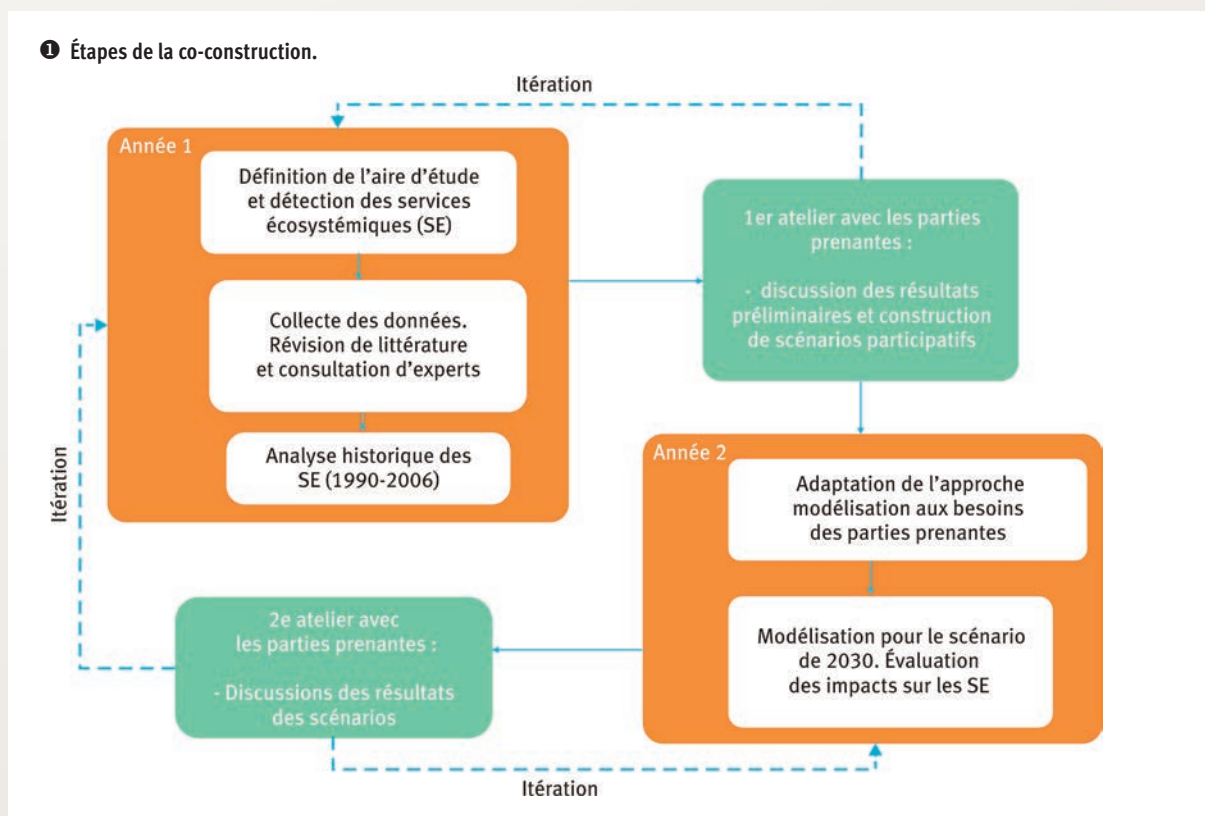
❶ Étapes de la co-construction.

Itération

Année 1

Définition de l'aire d'étude et détection des services écosystémiques (SE)

Collecte des données. Révision de littérature et consultation d'experts

Analyse historique des SE (1990-2006)

1er atelier avec les parties prenantes :

- discussion des résultats préliminaires et construction de scénarios participatifs

Itération

Année 2

Adaptation de l'approche modélisation aux besoins des parties prenantes

Modélisation pour le scénario de 2030. Évaluation des impacts sur les SE

2e atelier avec les parties prenantes :

- Discussions des résultats des scénarios

Itération